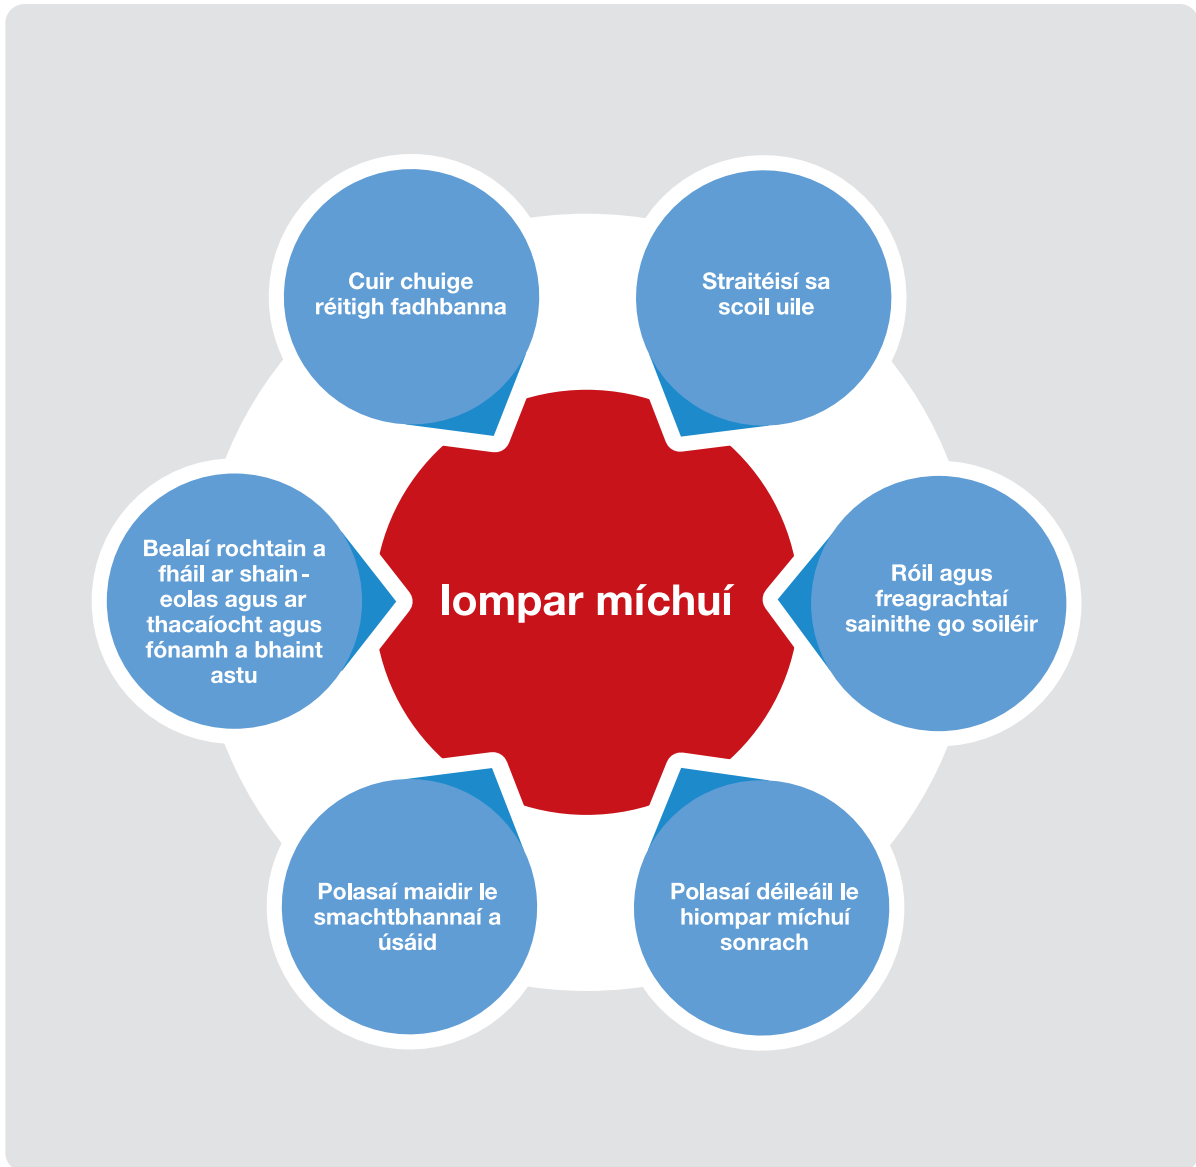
Cuir chuige réitigh fadhbanna

Straitéisí sa scoil uile

Bealaí rochtain a fháil ar shain-eolas agus ar thacaíocht agus fónamh a bhaint astu

Iompar míchuí

Róil agus freagrachtaí sainithe go soiléir

Polasaí maidir le smachtbhannaí a úsáid

Polasaí déileáil le hiompar míchuí sonrach